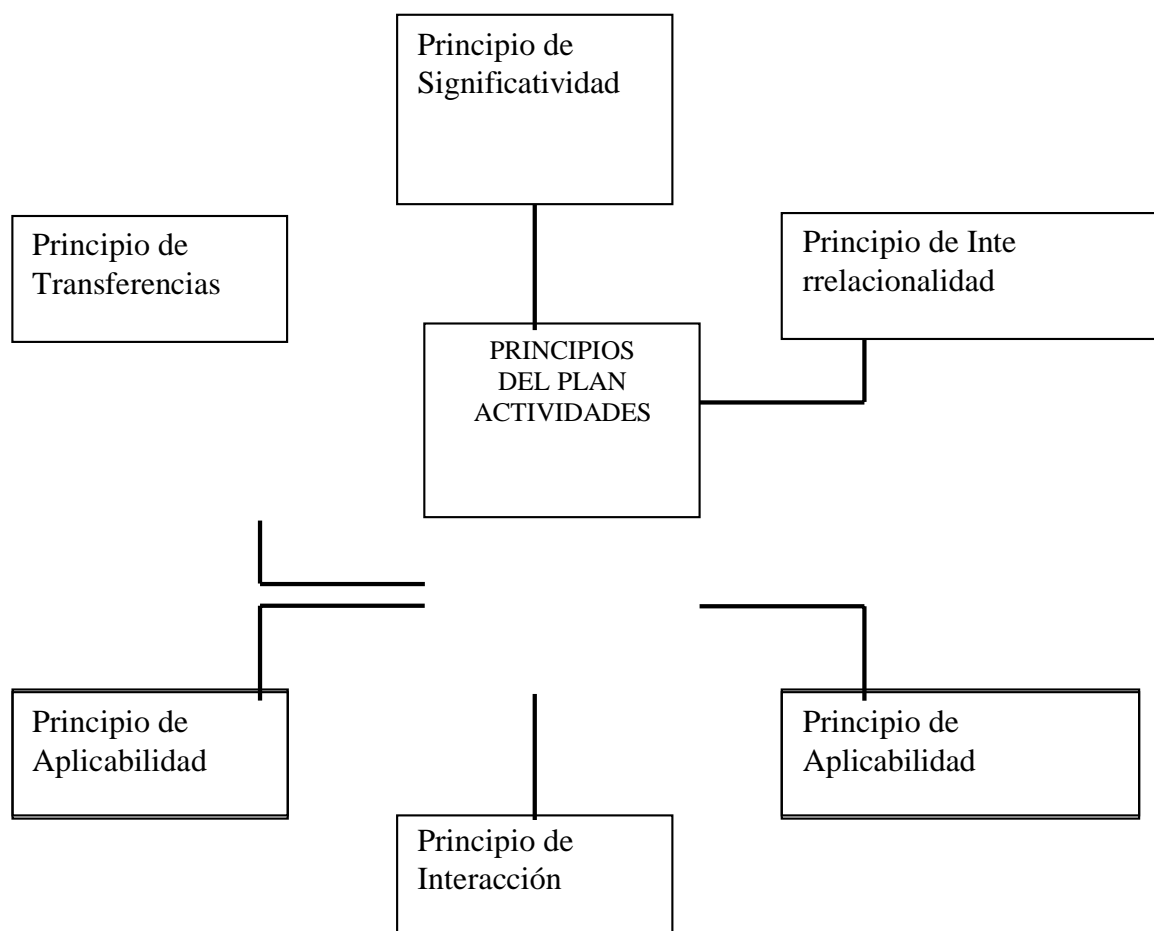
Principio de Significatividad

Principio de Transferencias

Principio de Inte rrelacionalidad

PRINCIPIOS DEL PLAN ACTIVIDADES

Principio de Aplicabilidad

Principio de Aplicabilidad

Principio de Interacción